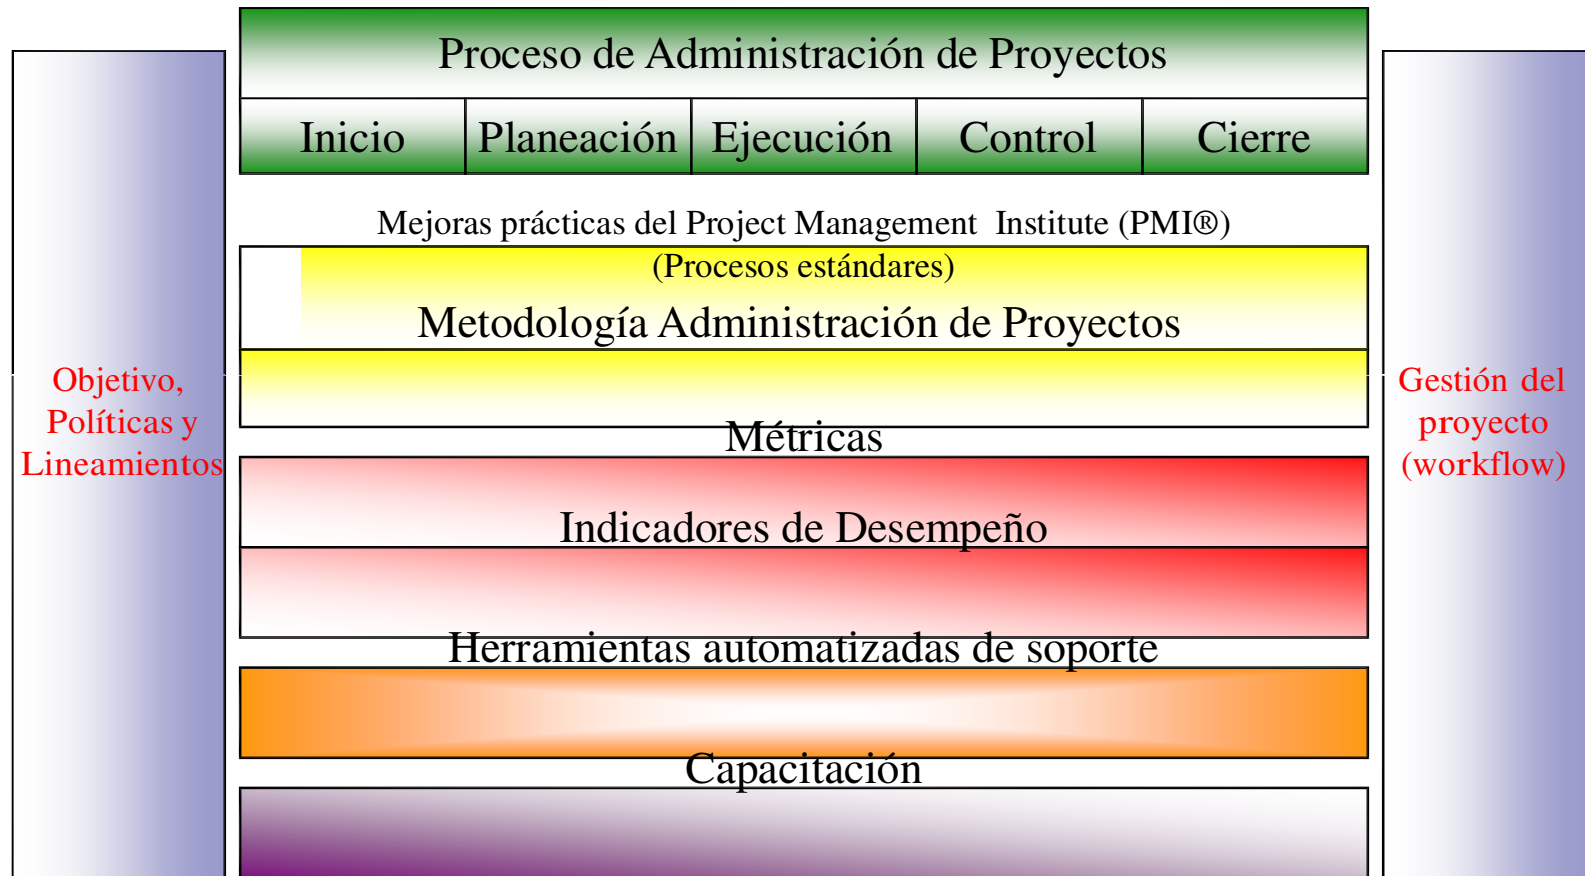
Proceso de Administración de Proyectos

| Inicio | Planeación | Ejecución | Control | Cierre |
|---|---|---|---|---|

Objetivo, Políticas y Lineamientos

Mejoras prácticas del Project Management Institute (PMI®)

(Procesos estándares)

Metodología Administración de Proyectos

Métricas

Indicadores de Desempeño

Herramientas automatizadas de soporte

Capacitación

Gestión del proyecto (workflow)